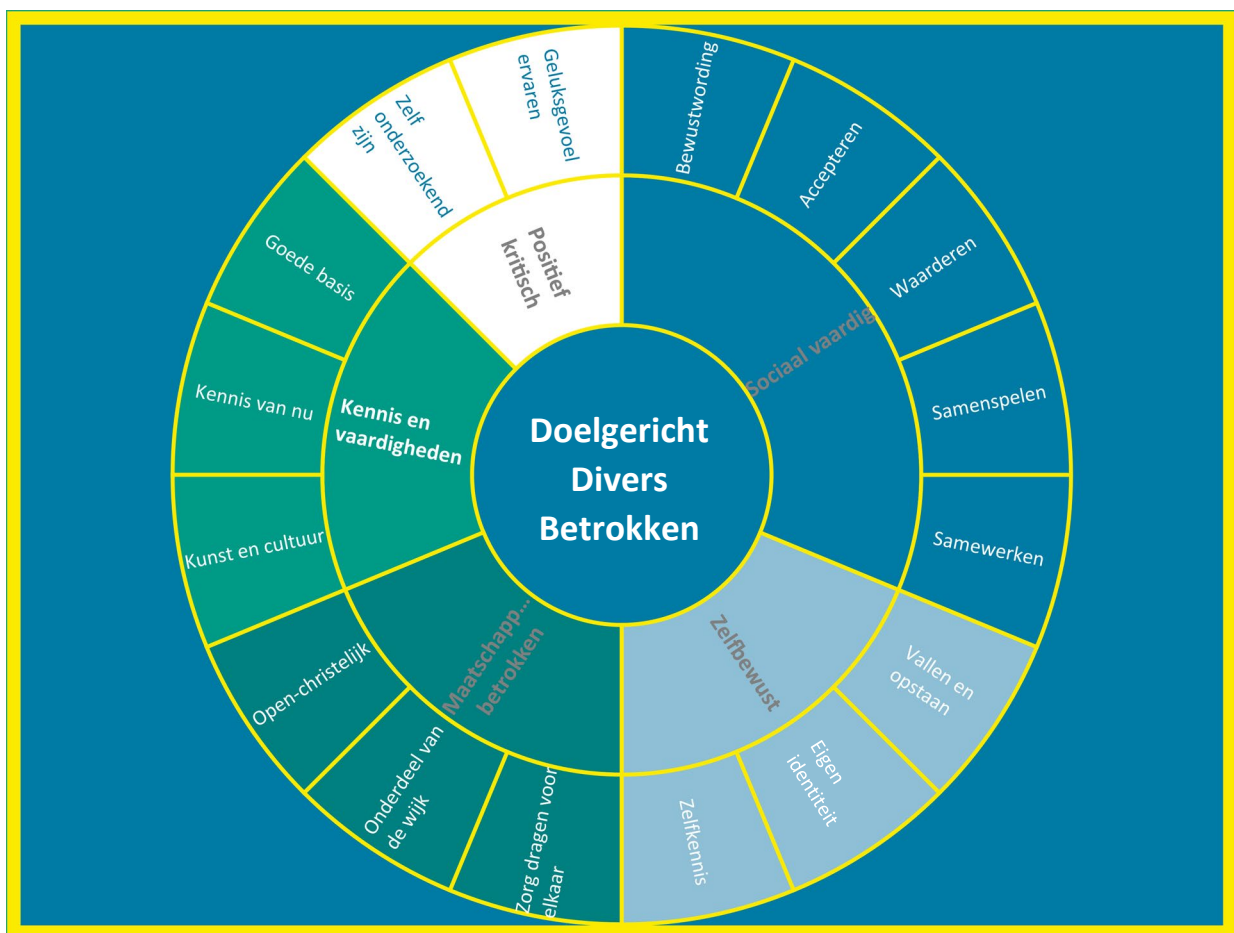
Doelgericht
Divers
Betrokken

Positief kritisch

Zelf onderzoekend zijn

Geluksgevoel ervaren

Sociaal vaardig

Bewustwording

Accepteren

Waarderen

Samenspelen

Samewerken

Zelfbewust

Vallen en opstaan

Eigen identiteit

Zelfkennis

Maatschapp... betrokken

Zorg dragen voor elkaar

Onderdeel van de wijk

Open-christelijk

Kennis en vaardigheden

Kunst en cultuur

Kennis van nu

Goede basis